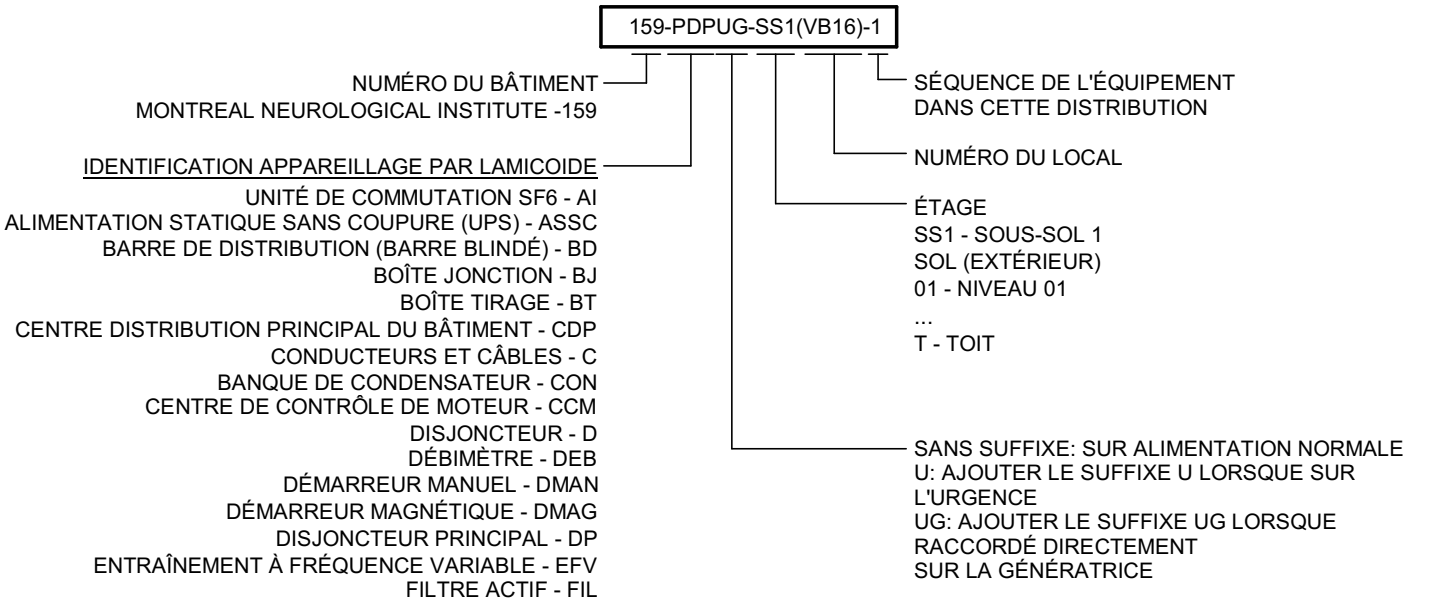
159-PDPUG-SS1(VB16)-1

NUMÉRO DU BÂTIMENT
MONTREAL NEUROLOGICAL INSTITUTE -159

IDENTIFICATION APPAREILLAGE PAR LAMICOIDE
UNITÉ DE COMMUTATION SF6 - AI
ALIMENTATION STATIQUE SANS COUPURE (UPS) - ASSC
BARRE DE DISTRIBUTION (BARRE BLINDÉ) - BD
BOÎTE JONCTION - BJ
BOÎTE TIRAGE - BT
CENTRE DISTRIBUTION PRINCIPAL DU BÂTIMENT - CDP
CONDUCTEURS ET CÂBLES - C
BANQUE DE CONDENSATEUR - CON
CENTRE DE CONTRÔLE DE MOTEUR - CCM
DISJONCTEUR - D
DÉBIMÈTRE - DEB
DÉMARREUR MANUEL - DMAN
DÉMARREUR MAGNÉTIQUE - DMAG
DISJONCTEUR PRINCIPAL - DP
ENTRAÎNEMENT À FRÉQUENCE VARIABLE - EFV
FILTRE ACTIF - FIL

SÉQUENCE DE L'ÉQUIPEMENT
DANS CETTE DISTRIBUTION

NUMÉRO DU LOCAL

ÉTAGE
SS1 - SOUS-SOL 1
SOL (EXTÉRIEUR)
01 - NIVEAU 01
...
T - TOIT

SANS SUFFIXE: SUR ALIMENTATION NORMALE
U: AJOUTER LE SUFFIXE U LORSQUE SUR L'URGENCE
UG: AJOUTER LE SUFFIXE UG LORSQUE RACCORDÉ DIRECTEMENT SUR LA GÉNÉRATRICE